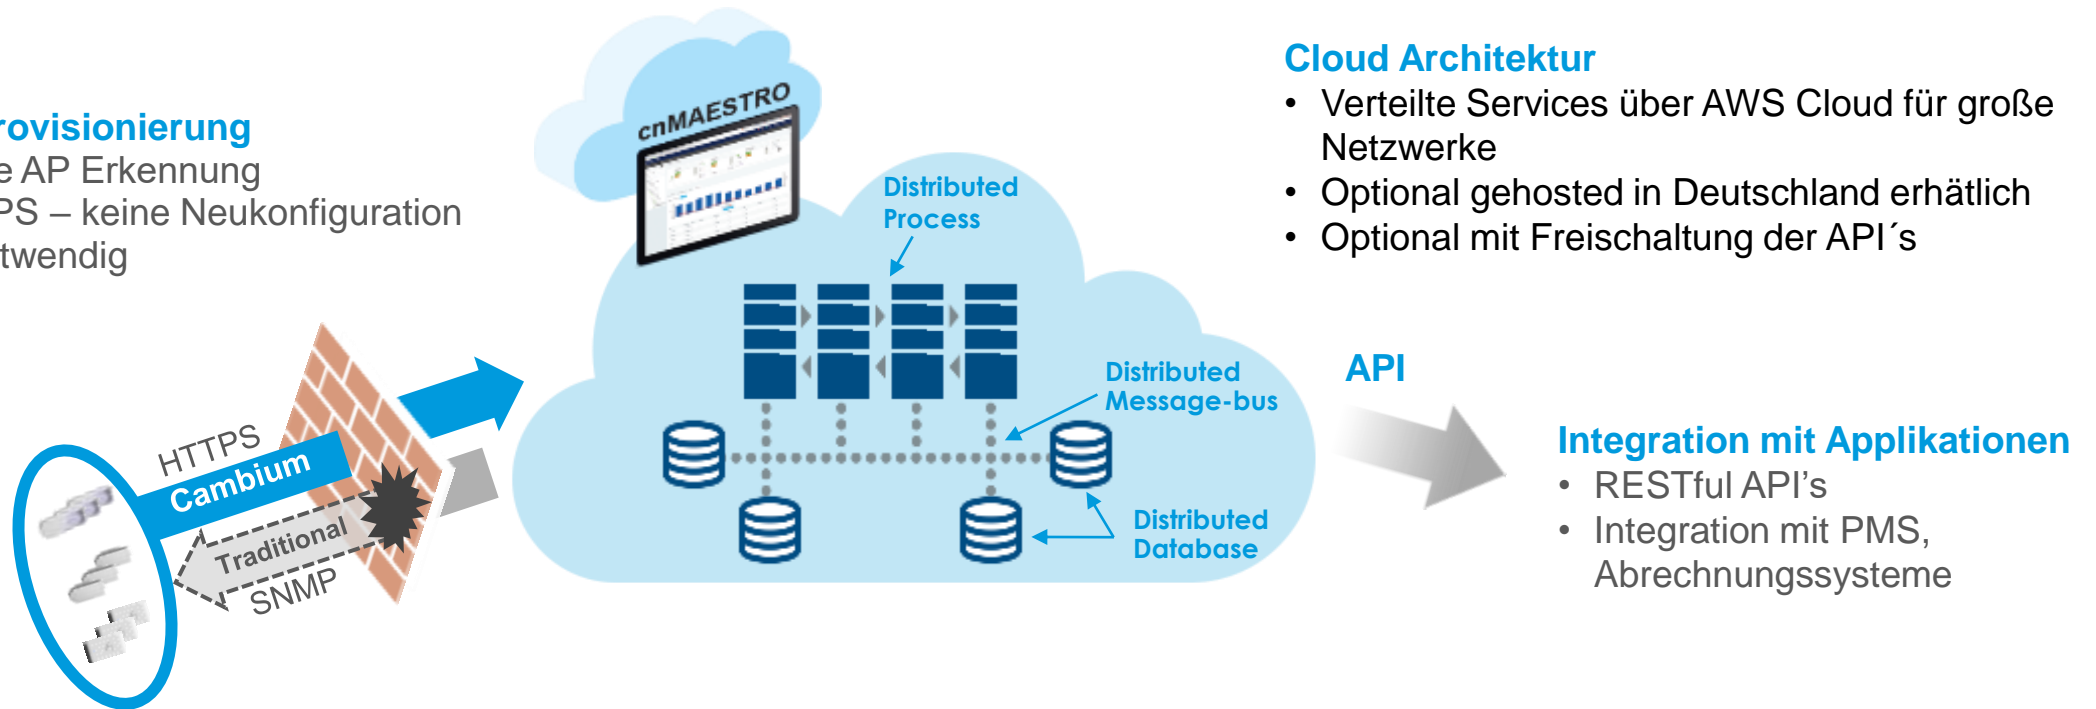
rovisionierung
e AP Erkennung
PS – keine Neukonfiguration
twendig

cnMAESTRO

Distributed Process

Distributed Message-bus

Distributed Database

HTTPS
Cambium
Traditional
SNMP

Cloud Architektur
• Verteilte Services über AWS Cloud für große Netzwerke
• Optional gehosted in Deutschland erhätlich
• Optional mit Freischaltung der API´s

API

Integration mit Applikationen
• RESTful API's
• Integration mit PMS, Abrechnungssysteme